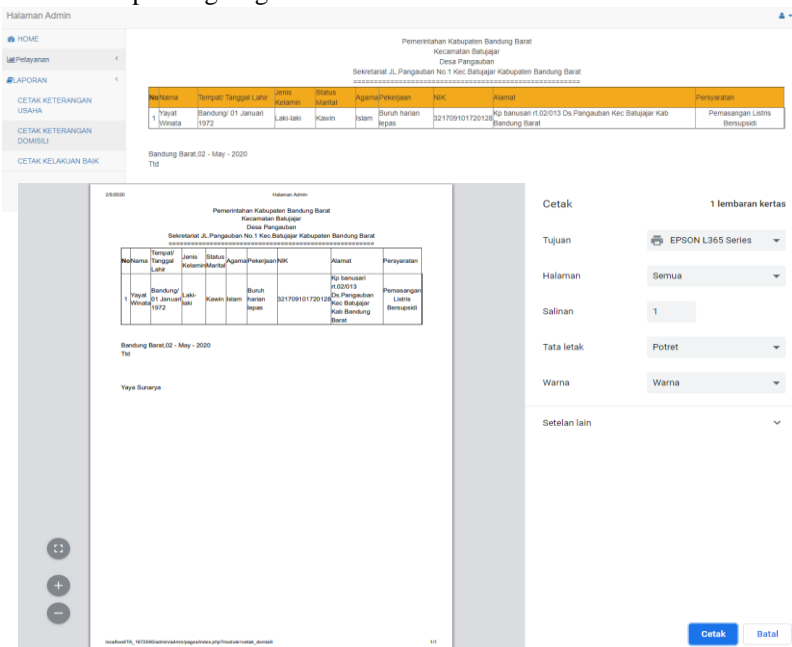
Halaman Admin

HOME
Pelayanan
LAPORAN
CETAK KETERANGAN USAHA
CETAK KETERANGAN DOMISILI
CETAK KELAKUAN BAIK

Pemerintahan Kabupaten Bandung Barat
Kecamatan Batujajar
Desa Pangauban
Sekretariat JL.Pangauban No.1 Kec.Batujajar Kabupaten Bandung Barat
=====================================================

| No | Nama | Tempat/ Tanggal Lahir | Jenis Kelamin | Status Marital | Agama | Pekerjaan | NIK | Alamat | Persyaratan |
|---|---|---|---|---|---|---|---|---|---|
| 1 | Yayat Winata | Bandung/ 01 Januari 1972 | Laki-laki | Kawin | Islam | Buruh harian lepas | 321709101720128 | Kp banusari rt.02/013 Ds.Pangauban Kec Batujajar Kab Bandung Barat | Pemasangan Listris Bersupsidi |

Bandung Barat,02 - May - 2020
Ttd

2/5/2020
Halaman Admin

Pemerintahan Kabupaten Bandung Barat
Kecamatan Batujajar
Desa Pangauban
Sekretariat JL.Pangauban No.1 Kec.Batujajar Kabupaten Bandung Barat
=====================================================

| No | Nama | Tempat/ Tanggal Lahir | Jenis Kelamin | Status Marital | Agama | Pekerjaan | NIK | Alamat | Persyaratan |
|---|---|---|---|---|---|---|---|---|---|
| 1 | Yayat Winata | Bandung/ 01 Januari 1972 | Laki-laki | Kawin | Islam | Buruh harian lepas | 321709101720128 | Kp banusari rt.02/013 Ds.Pangauban Kec Batujajar Kab Bandung Barat | Pemasangan Listris Bersupsidi |

Bandung Barat,02 - May - 2020
Ttd

Yaya Sunarya

localhost/TA_1672540/admin/admin/pages/index.php?module=cetak_domisili
1/1

Cetak
1 lembaran kertas
Tujuan
EPSON L365 Series
Halaman
Semua
Salinan
1
Tata letak
Potret
Warna
Warna
Setelan lain
Cetak
Batal